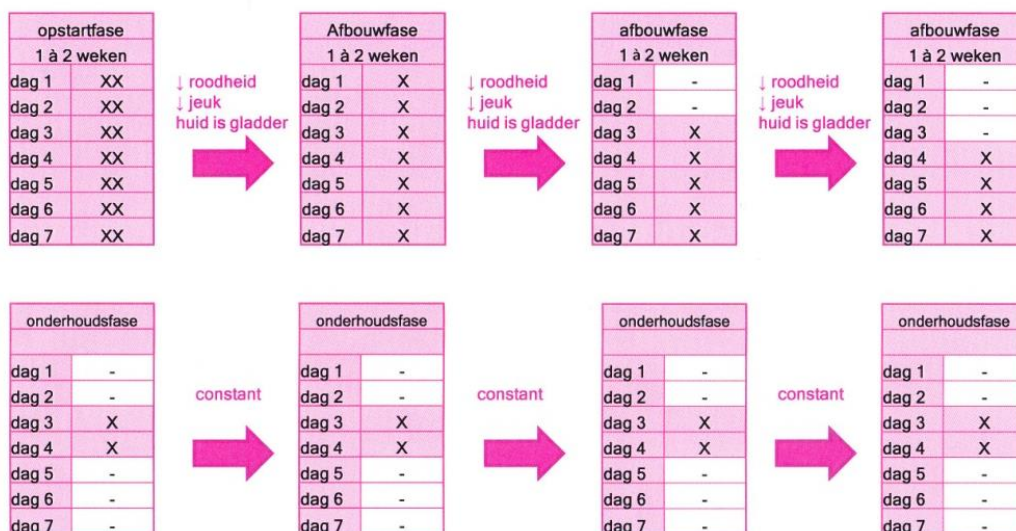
| opstartfase | |
|---|---|
| 1 à 2 weken | |
| dag 1 | XX |
| dag 2 | XX |
| dag 3 | XX |
| dag 4 | XX |
| dag 5 | XX |
| dag 6 | XX |
| dag 7 | XX |

↓ roodheid
↓ jeuk
huid is gladder

| Afbouwfase | |
|---|---|
| 1 à 2 weken | |
| dag 1 | X |
| dag 2 | X |
| dag 3 | X |
| dag 4 | X |
| dag 5 | X |
| dag 6 | X |
| dag 7 | X |

↓ roodheid
↓ jeuk
huid is gladder

| afbouwfase | |
|---|---|
| 1 à 2 weken | |
| dag 1 | - |
| dag 2 | - |
| dag 3 | X |
| dag 4 | X |
| dag 5 | X |
| dag 6 | X |
| dag 7 | X |

↓ roodheid
↓ jeuk
huid is gladder

| afbouwfase | |
|---|---|
| 1 à 2 weken | |
| dag 1 | - |
| dag 2 | - |
| dag 3 | - |
| dag 4 | X |
| dag 5 | X |
| dag 6 | X |
| dag 7 | X |

| onderhoudsfase | |
|---|---|
| | |
| dag 1 | - |
| dag 2 | - |
| dag 3 | X |
| dag 4 | X |
| dag 5 | - |
| dag 6 | - |
| dag 7 | - |

constant

| onderhoudsfase | |
|---|---|
| | |
| dag 1 | - |
| dag 2 | - |
| dag 3 | X |
| dag 4 | X |
| dag 5 | - |
| dag 6 | - |
| dag 7 | - |

constant

| onderhoudsfase | |
|---|---|
| | |
| dag 1 | - |
| dag 2 | - |
| dag 3 | X |
| dag 4 | X |
| dag 5 | - |
| dag 6 | - |
| dag 7 | - |

constant

| onderhoudsfase | |
|---|---|
| | |
| dag 1 | - |
| dag 2 | - |
| dag 3 | X |
| dag 4 | X |
| dag 5 | - |
| dag 6 | - |
| dag 7 | - |